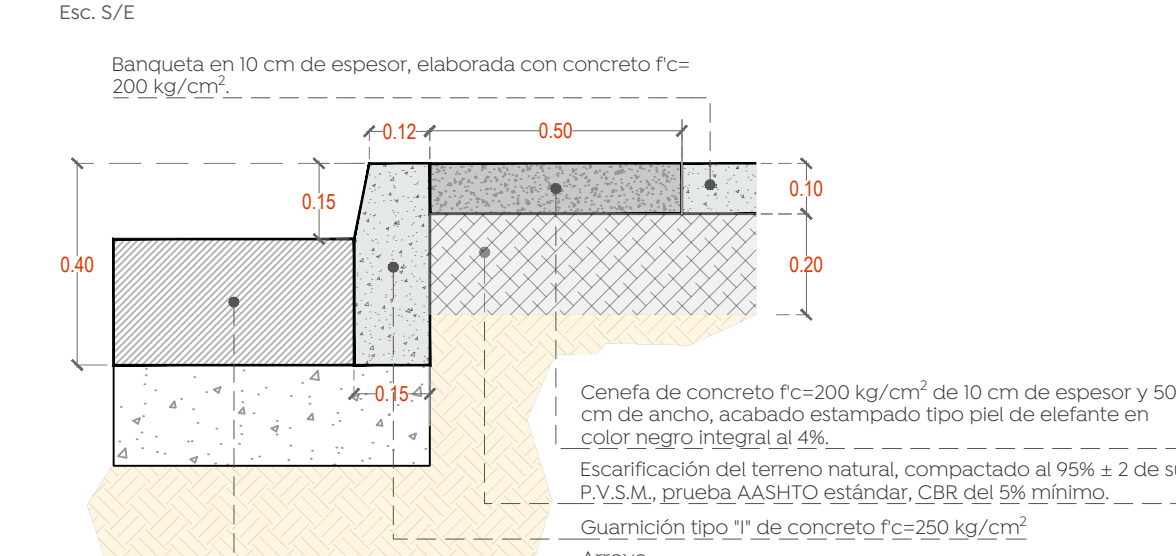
Esc. S/E

Banqueta en 10 cm de espesor, elaborada con concreto f'c= 200 kg/cm$^2$.

0.12

0.50

0.15

0.10

0.40

0.20

0.15

Cenefa de concreto f'c=200 kg/cm$^2$ de 10 cm de espesor y 50 cm de ancho, acabado estampado tipo piel de elefante en color negro integral al 4%.

Escarificación del terreno natural, compactado al 95% ± 2 de su P.V.S.M., prueba AASHTO estándar, CBR del 5% mínimo.

Guarnición tipo "I" de concreto f'c=250 kg/cm$^2$

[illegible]